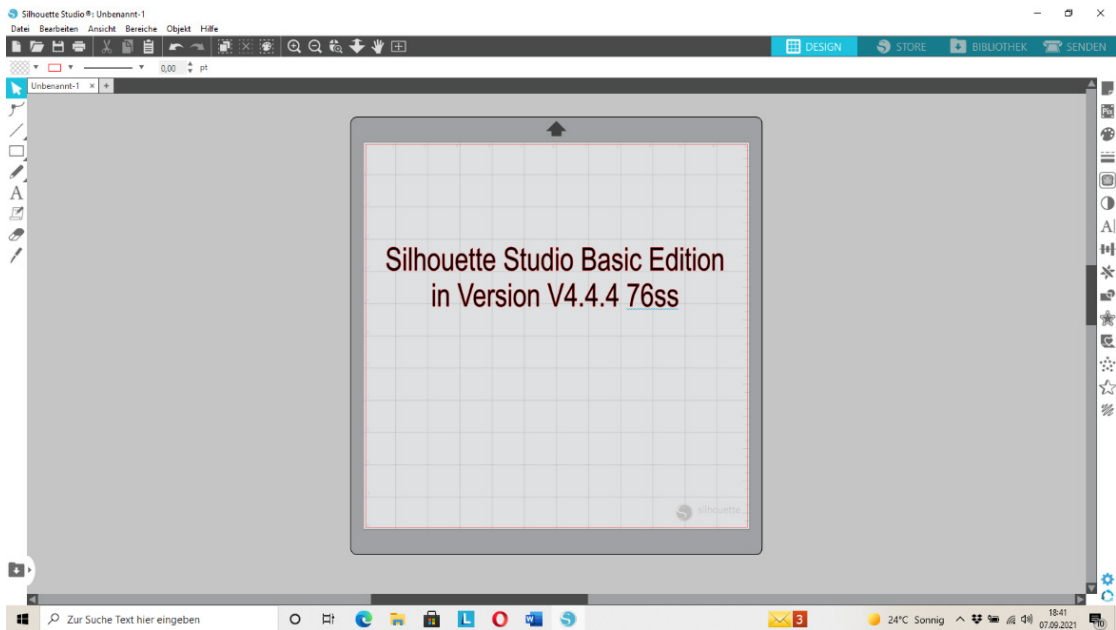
Silhouette Studio®: Unbenannt-1

Datei Bearbeiten Ansicht Bereiche Objekt Hilfe

DESIGN STORE BIBLIOTHEK SENDEN

0,00 pt

Unbenannt-1 × +

Silhouette Studio Basic Edition
in Version V4.4.4 76ss

silhouette

Zur Suche Text hier eingeben

3

24°C Sonnig

18:41
07.09.2021

10